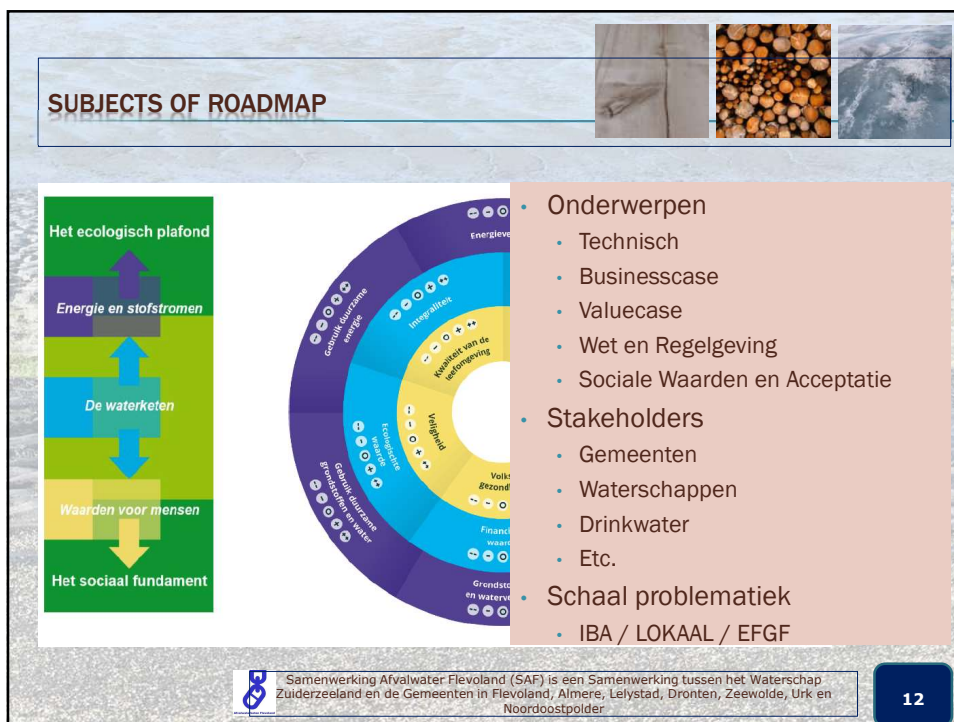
SUBJECTS OF ROADMAP

Het ecologisch plafond

Energie en stofstromen

De waterketen

Waarden voor mensen

Het sociaal fundament

Energieve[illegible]

Gebruik duurzame energie

Integraliteit

Kwaliteit van de leefomgeving

Veiligheid

Ecologische waarde

Gebruik duurzame grondstoffen en water

Volks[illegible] gezond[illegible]

Financi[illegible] waard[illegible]

Grondsto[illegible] en waterv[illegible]

- Onderwerpen
  - Technisch
  - Businesscase
  - Valuecase
  - Wet en Regelgeving
  - Sociale Waarden en Acceptatie
- Stakeholders
  - Gemeenten
  - Waterschappen
  - Drinkwater
  - Etc.
- Schaal problematiek
  - IBA / LOKAAL / EFGF

Samenwerking Afvalwater Flevoland (SAF) is een Samenwerking tussen het Waterschap Zuiderzeeland en de Gemeenten in Flevoland, Almere, Lelystad, Dronten, Zeewolde, Urk en Noordoostpolder

12